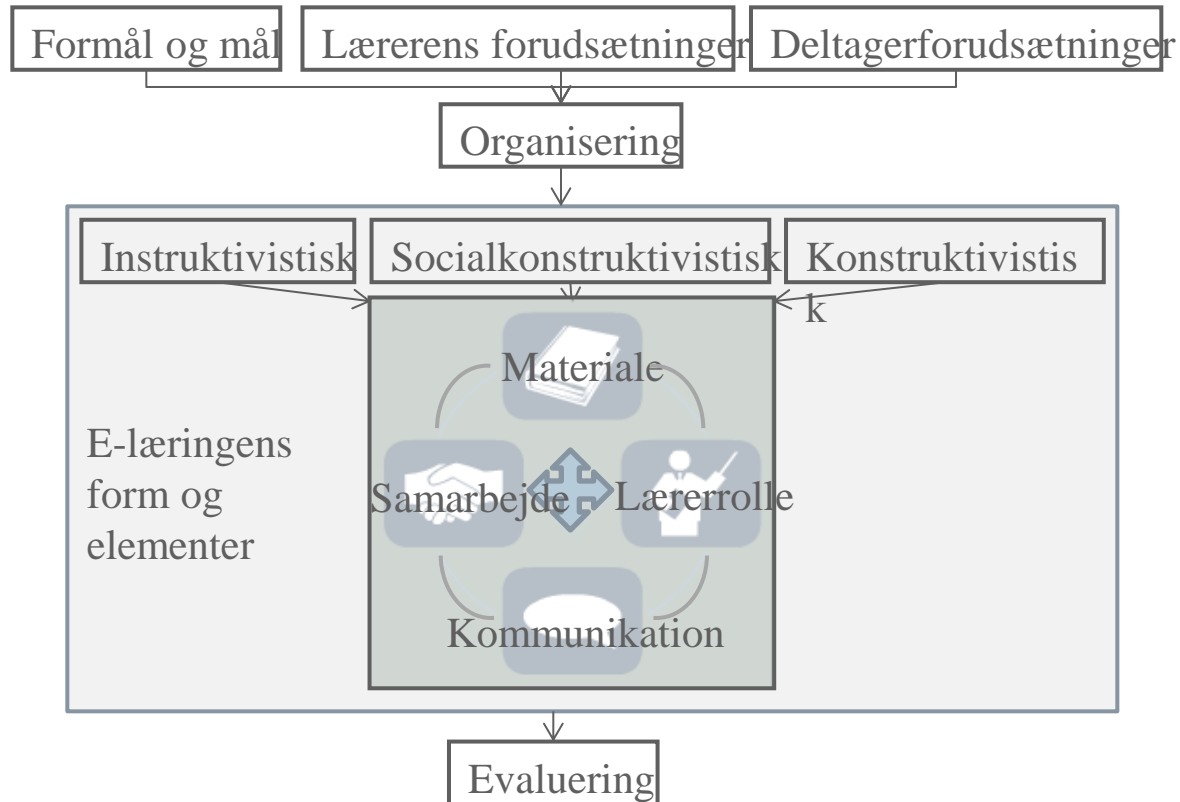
Formål og mål
Lærerens forudsætninger
Deltagerforudsætninger
Organisering
Instruktivistisk
Socialkonstruktivistisk
Konstruktivistis k
Materiale
E-læringens form og elementer
Samarbejde
Lærerrolle
Kommunikation
Evaluering